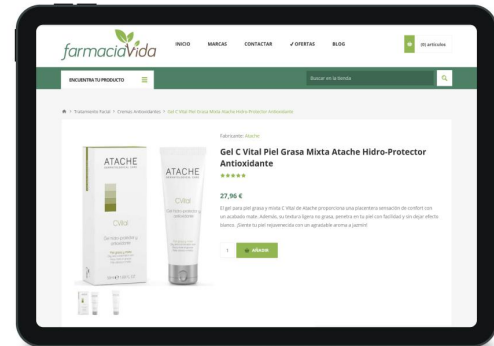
farmaciavida

INICIO MARCAS CONTACTAR ✓OFERTAS BLOG

(0) artículos

ENCUENTRA TU PRODUCTO

Buscar en la tienda

> Tratamiento Facial > Cremas Antioxidantes > Gel C Vital Piel Grasa Mixta Atache Hidro-Protector Antioxidante

Fabricante: Atache

Gel C Vital Piel Grasa Mixta Atache Hidro-Protector Antioxidante

★★★★★

27,96 €

El gel para piel grasa y mixta C Vital de Atache proporciona una placentera sensación de confort con un acabado mate. Además, su textura ligera no grasa, penetra en tu piel con facilidad y sin dejar efecto blanco. ¡Siente tu piel rejuvenecida con un agradable aroma a jazmín!

1 AÑADIR

ATACHE

C Vital

ATACHE

C Vital

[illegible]